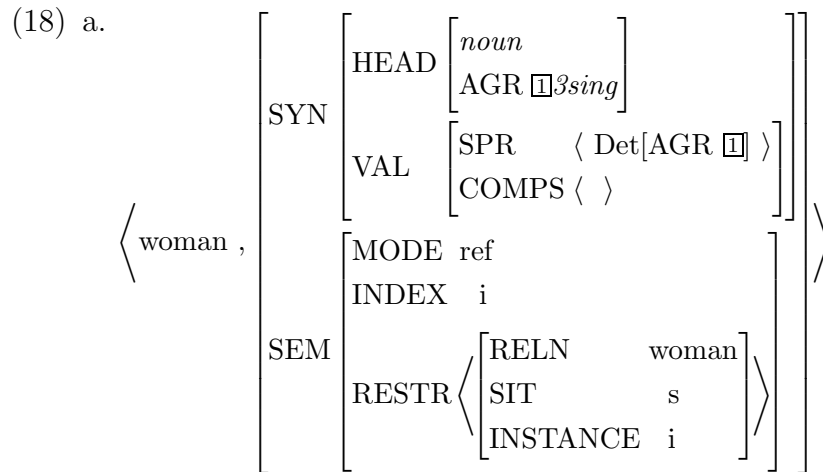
(18) a.

$\left\langle \text{woman}, \begin{bmatrix} \text{SYN} & \begin{bmatrix} \text{HEAD} & \begin{bmatrix} \textit{noun} \\ \text{AGR } \boxed{1}\,\textit{3sing} \end{bmatrix} \\ \text{VAL} & \begin{bmatrix} \text{SPR} & \langle \text{ Det[AGR } \boxed{1}\text{] } \rangle \\ \text{COMPS} & \langle \ \rangle \end{bmatrix} \end{bmatrix} \\ \text{SEM} & \begin{bmatrix} \text{MODE} & \text{ref} \\ \text{INDEX} & \text{i} \\ \text{RESTR} & \left\langle \begin{bmatrix} \text{RELN} & \text{woman} \\ \text{SIT} & \text{s} \\ \text{INSTANCE} & \text{i} \end{bmatrix} \right\rangle \end{bmatrix} \end{bmatrix} \right\rangle$